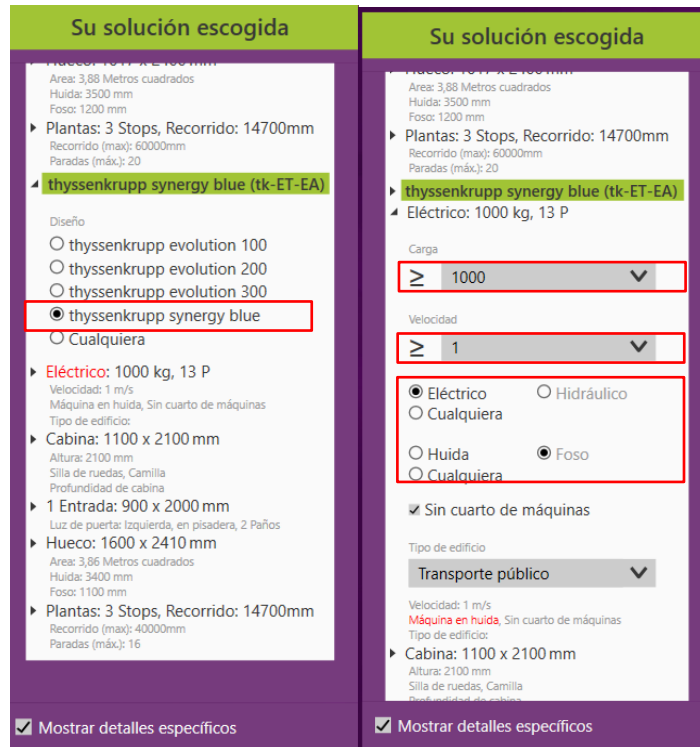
Su solución escogida

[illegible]
Area: 3,88 Metros cuadrados
Huida: 3500 mm
Foso: 1200 mm
Plantas: 3 Stops, Recorrido: 14700mm
Recorrido (max): 60000mm
Paradas (máx.): 20
thyssenkrupp synergy blue (tk-ET-EA)

Diseño
thyssenkrupp evolution 100
thyssenkrupp evolution 200
thyssenkrupp evolution 300
thyssenkrupp synergy blue
Cualquiera

Eléctrico: 1000 kg, 13 P
Velocidad: 1 m/s
Máquina en huida, Sin cuarto de máquinas
Tipo de edificio:
Cabina: 1100 x 2100 mm
Altura: 2100 mm
Silla de ruedas, Camilla
Profundidad de cabina
1 Entrada: 900 x 2000 mm
Luz de puerta: Izquierda, en pisadera, 2 Paños
Hueco: 1600 x 2410 mm
Area: 3,86 Metros cuadrados
Huida: 3400 mm
Foso: 1100 mm
Plantas: 3 Stops, Recorrido: 14700mm
Recorrido (max): 40000mm
Paradas (máx.): 16

Mostrar detalles específicos

Su solución escogida

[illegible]
Area: 3,88 Metros cuadrados
Huida: 3500 mm
Foso: 1200 mm
Plantas: 3 Stops, Recorrido: 14700mm
Recorrido (max): 60000mm
Paradas (máx.): 20
thyssenkrupp synergy blue (tk-ET-EA)
Eléctrico: 1000 kg, 13 P

Carga
≥ 1000

Velocidad
≥ 1

Eléctrico
Hidráulico
Cualquiera

Huida
Foso
Cualquiera

Sin cuarto de máquinas

Tipo de edificio
Transporte público

Velocidad: 1 m/s
Máquina en huida, Sin cuarto de máquinas
Tipo de edificio:
Cabina: 1100 x 2100 mm
Altura: 2100 mm
Silla de ruedas, Camilla
Profundidad de cabina

Mostrar detalles específicos